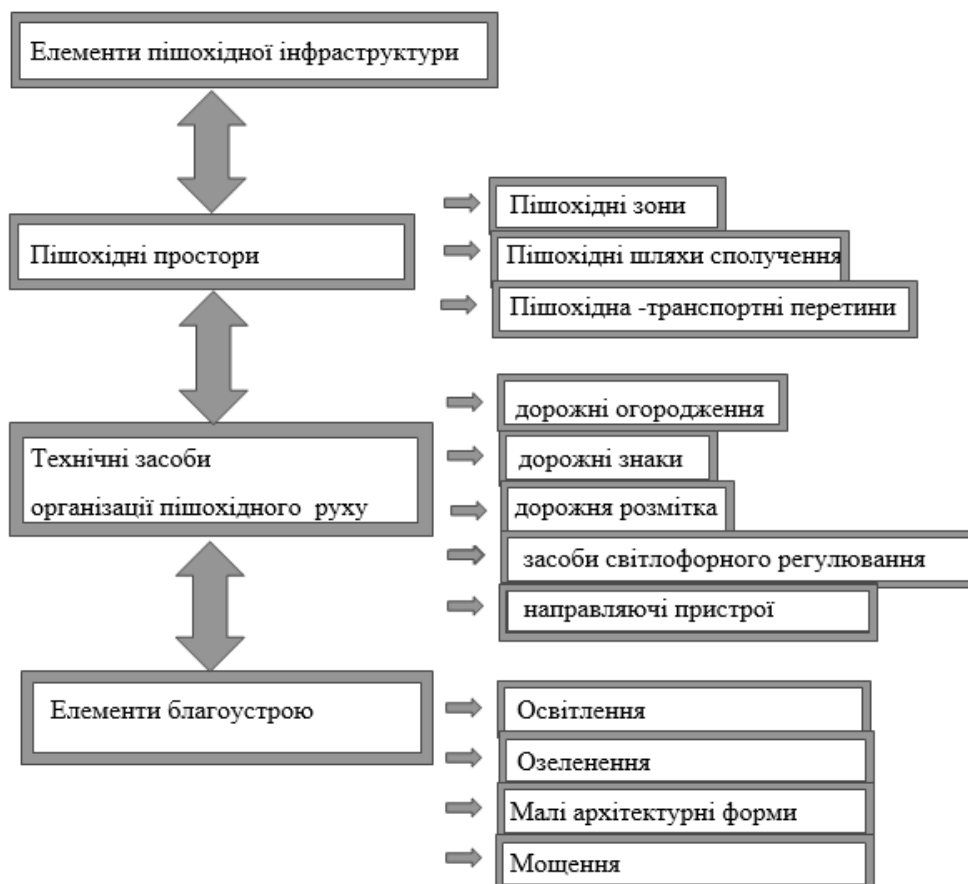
Елементи пішохідної інфраструктури

Пішохідні простори

Пішохідні зони

Пішохідні шляхи сполучення

Пішохідна -транспортні перетини

Технічні засоби організації пішохідного руху

дорожні огородження

дорожні знаки

дорожня розмітка

засоби світлофорного регулювання

направляючі пристрої

Елементи благоустрою

Освітлення

Озеленення

Малі архітектурні форми

Мощення